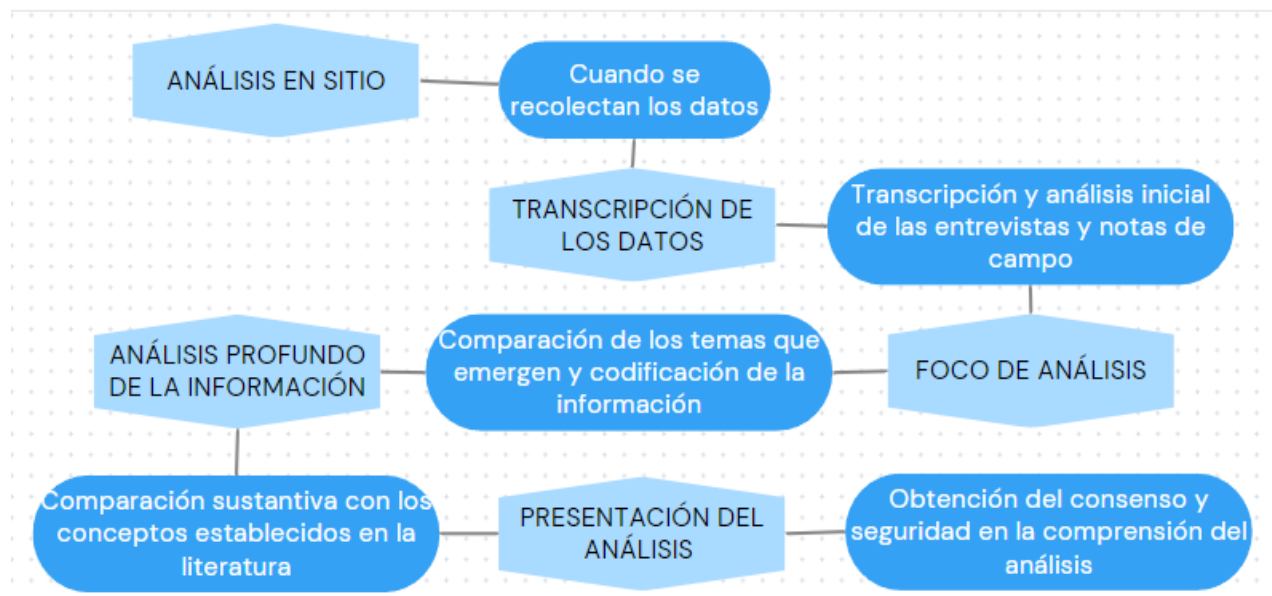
ANÁLISIS EN SITIO

Cuando se recolectan los datos

TRANSCRIPCIÓN DE LOS DATOS

Transcripción y análisis inicial de las entrevistas y notas de campo

FOCO DE ANÁLISIS

Comparación de los temas que emergen y codificación de la información

ANÁLISIS PROFUNDO DE LA INFORMACIÓN

Comparación sustantiva con los conceptos establecidos en la literatura

PRESENTACIÓN DEL ANÁLISIS

Obtención del consenso y seguridad en la comprensión del análisis